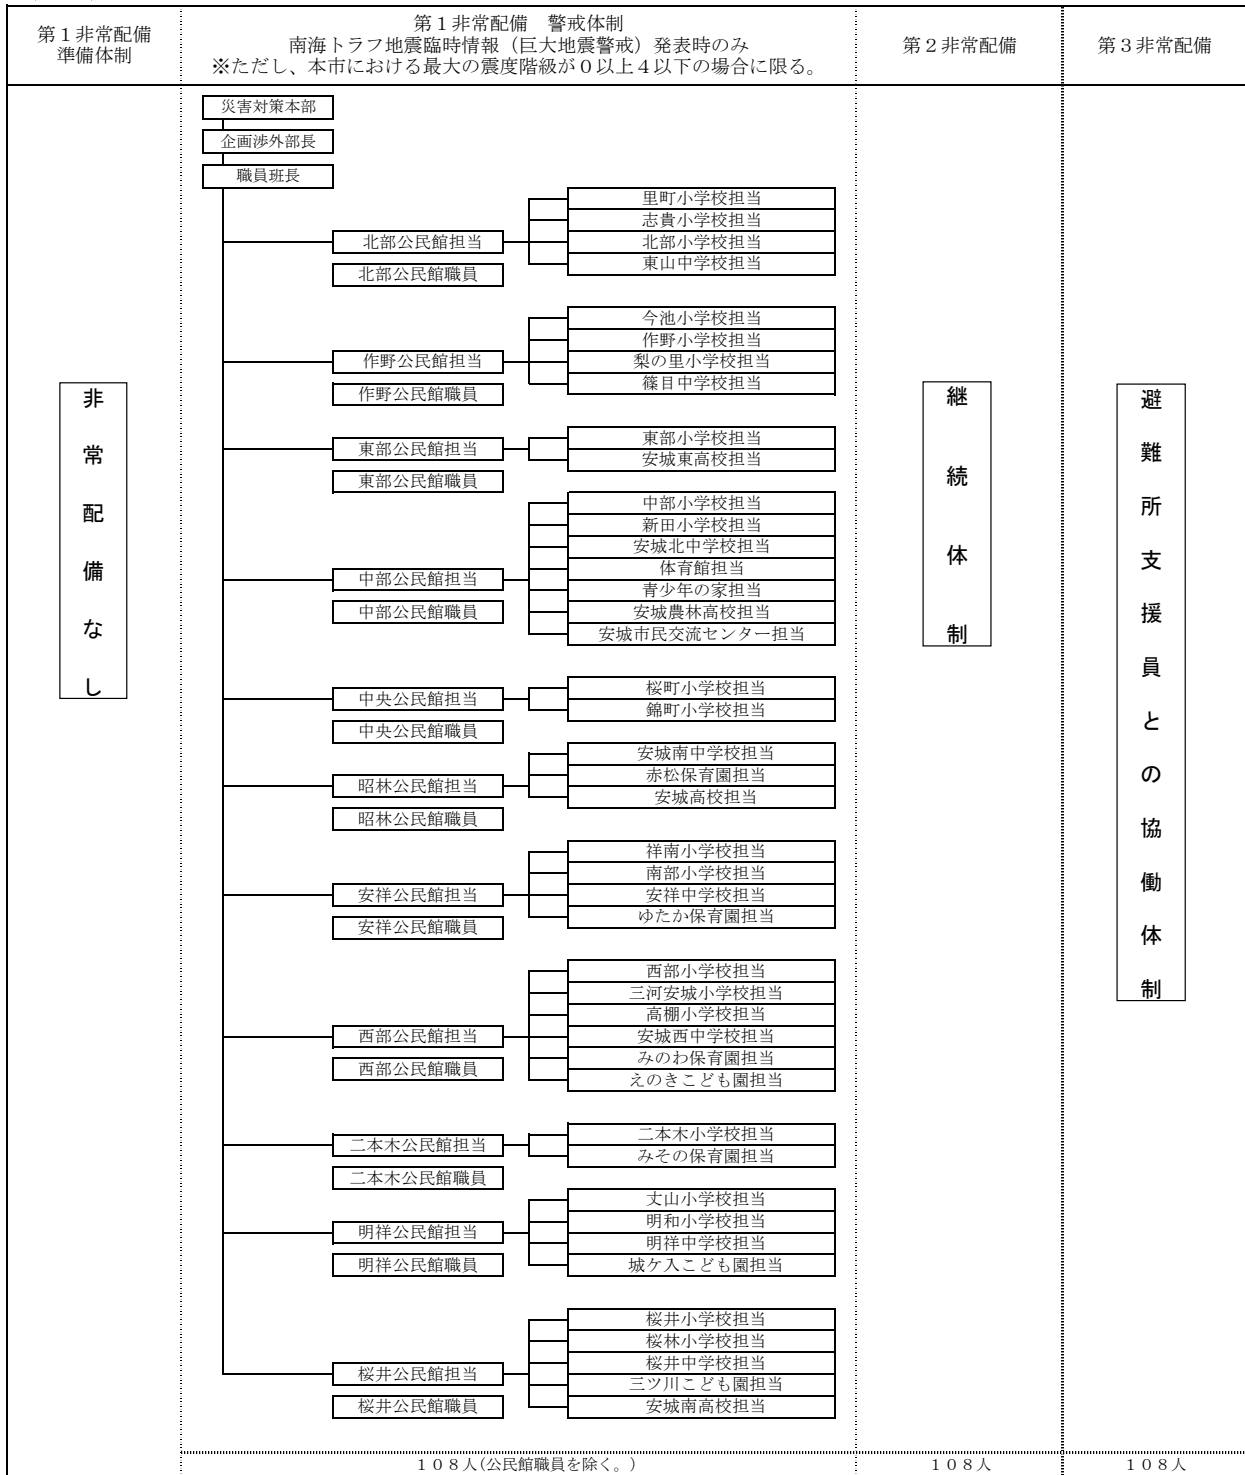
| 第１非常配備準備体制 | 第１非常配備　警戒体制 南海トラフ地震臨時情報（巨大地震警戒）発表時のみ ※ただし、本市における最大の震度階級が０以上４以下の場合に限る。 | 第２非常配備 | 第３非常配備 |
|---|---|---|---|
| 非常配備なし | | 継続体制 | 避難所支援員との協働体制 |
| | １０８人(公民館職員を除く。) | １０８人 | １０８人 |

災害対策本部
企画渉外部長
職員班長

北部公民館担当
北部公民館職員
里町小学校担当
志貴小学校担当
北部小学校担当
東山中学校担当

作野公民館担当
作野公民館職員
今池小学校担当
作野小学校担当
梨の里小学校担当
篠目中学校担当

東部公民館担当
東部公民館職員
東部小学校担当
安城東高校担当

中部公民館担当
中部公民館職員
中部小学校担当
新田小学校担当
安城北中学校担当
体育館担当
青少年の家担当
安城農林高校担当
安城市民交流センター担当

中央公民館担当
中央公民館職員
桜町小学校担当
錦町小学校担当

昭林公民館担当
昭林公民館職員
安城南中学校担当
赤松保育園担当
安城高校担当

安祥公民館担当
安祥公民館職員
祥南小学校担当
南部小学校担当
安祥中学校担当
ゆたか保育園担当

西部公民館担当
西部公民館職員
西部小学校担当
三河安城小学校担当
高棚小学校担当
安城西中学校担当
みのわ保育園担当
えのきこども園担当

二本木公民館担当
二本木公民館職員
二本木小学校担当
みその保育園担当

明祥公民館担当
明祥公民館職員
丈山小学校担当
明和小学校担当
明祥中学校担当
城ケ入こども園担当

桜井公民館担当
桜井公民館職員
桜井小学校担当
桜林小学校担当
桜井中学校担当
三ツ川こども園担当
安城南高校担当